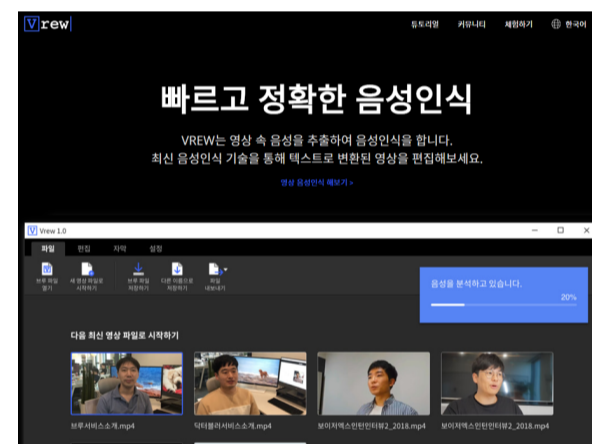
Vrew

튜토리얼 커뮤니티 체험하기 한국어

빠르고 정확한 음성인식

VREW는 영상 속 음성을 추출하여 음성인식을 합니다.
최신 음성인식 기술을 통해 텍스트로 변환된 영상을 편집해보세요.

영상 음성인식 해보기 >

Vrew 1.0

파일 편집 자막 설정

브루 파일 열기
새 영상 파일로 시작하기
브루 파일 저장하기
다른 이름으로 저장하기
파일 내보내기

음성을 분석하고 있습니다.

20%

다음 최신 영상 파일로 시작하기

브루서비스소개.mp4
닥터플러서비스소개.mp4
보이저엑스인턴인터뷰2_2018.mp4
보이저엑스인턴인터뷰2_2018.mp4